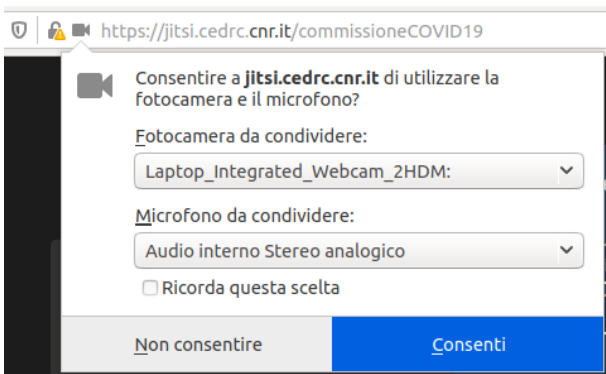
https://jitsi.cedrc.cnr.it/commissioneCOVID19

Consentire a jitsi.cedrc.cnr.it di utilizzare la fotocamera e il microfono?

Fotocamera da condividere:

Laptop_Integrated_Webcam_2HDM:

Microfono da condividere:

Audio interno Stereo analogico

Ricorda questa scelta

Non consentire

Consenti